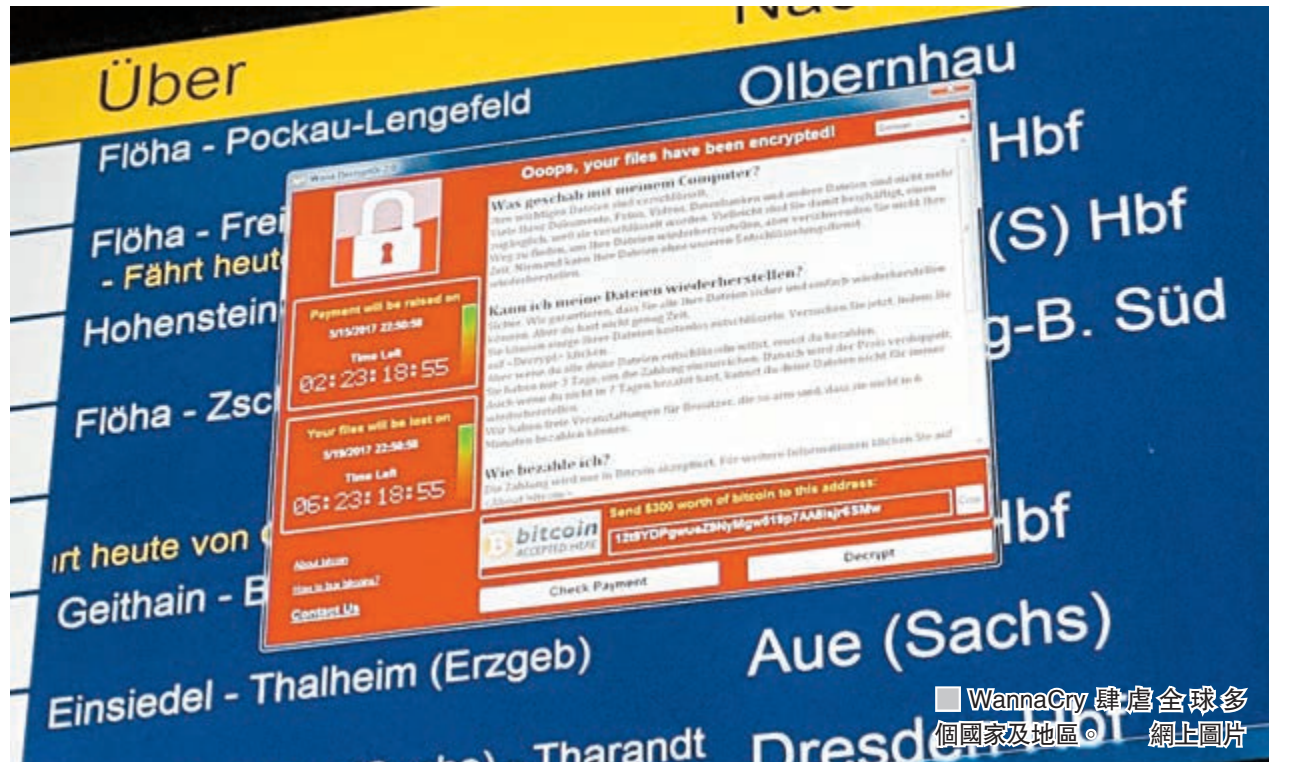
Über

Olbernhau

Flöha - Pockau-Lengefeld

Hbf

Wana Decrypt0r 2.0

Ooops, your files have been encrypted!

German

Was geschah mit meinem Computer?

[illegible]

Kann ich meine Dateien wiederherstellen?

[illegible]

Wie bezahle ich?

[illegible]

Payment will be raised on
5/15/2017 22:50:58
Time Left
02:23:18:55

Your files will be lost on
5/19/2017 22:50:58
Time Left
06:23:18:55

Flöha - Frei

- Fährt heut

(S) Hbf

Hohenstein

g-B. Süd

Flöha - Zsc

bitcoin
ACCEPTED HERE

Send $300 worth of bitcoin to this address:

12t9YDPgwueZ9NyMgw519p7AA8isjr6SMw

Copy

About bitcoin

How to buy bitcoins?

Contact Us

Check Payment

Decrypt

ırt heute von

Hbf

Geithain - E

Einsiedel - Thalheim (Erzgeb)

Aue (Sachs)

Tharandt

Dresd

WannaCry 肆虐全球多個國家及地區。 網上圖片